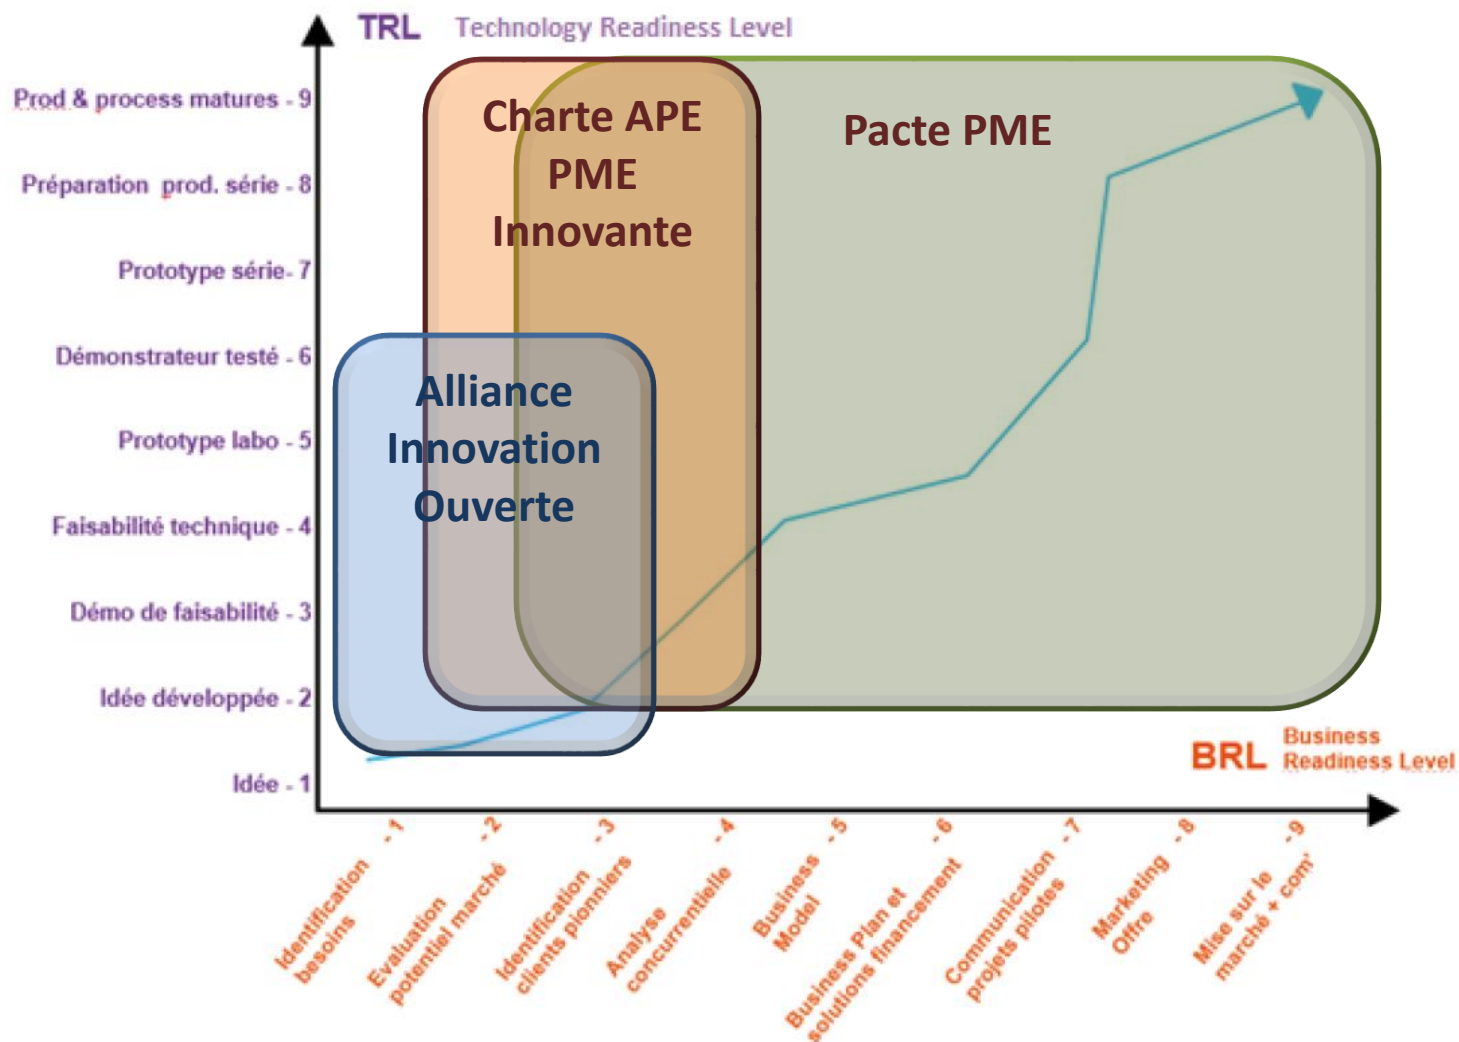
TRL Technology Readiness Level

Prod & process matures - 9
Préparation prod. série - 8
Prototype série- 7
Démonstrateur testé - 6
Prototype labo - 5
Faisabilité technique - 4
Démo de faisabilité - 3
Idée développée - 2
Idée - 1

Charte APE PME Innovante

Pacte PME

Alliance Innovation Ouverte

BRL Business Readiness Level

Identification besoins - 1
Evaluation potentiel marché - 2
Identification clients pionniers - 3
Analyse concurrentielle - 4
Business Model - 5
Business Plan et solutions financement - 6
Communication projets pilotes - 7
Marketing Offre - 8
Mise sur le marché + com' - 9